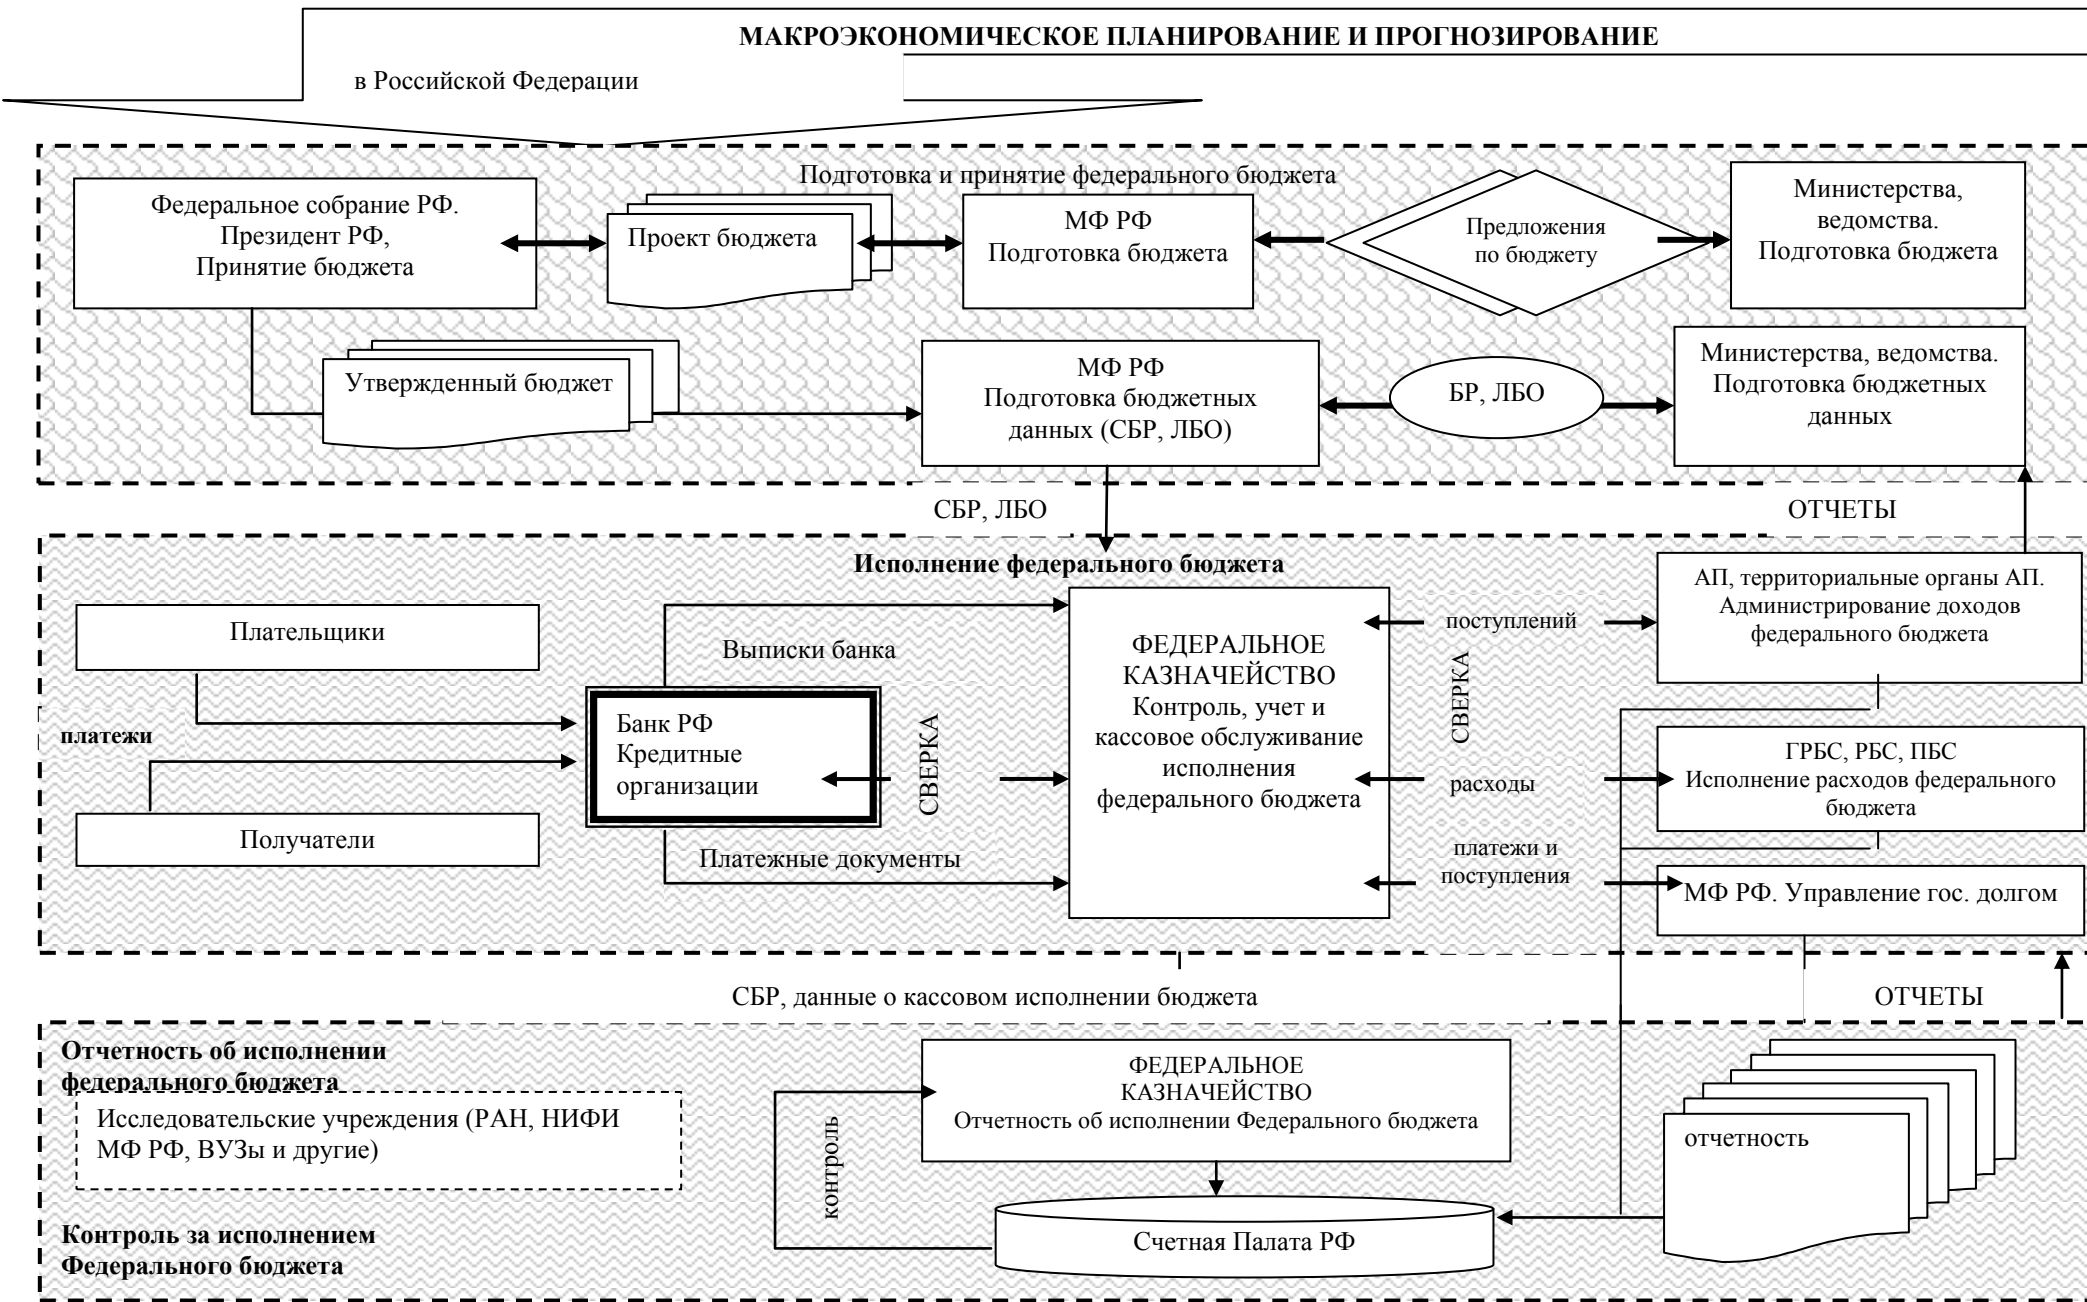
МАКРОЭКОНОМИЧЕСКОЕ ПЛАНИРОВАНИЕ И ПРОГНОЗИРОВАНИЕ

в Российской Федерации

Подготовка и принятие федерального бюджета

Федеральное собрание РФ. Президент РФ, Принятие бюджета

Проект бюджета

МФ РФ Подготовка бюджета

Предложения по бюджету

Министерства, ведомства. Подготовка бюджета

Утвержденный бюджет

МФ РФ Подготовка бюджетных данных (СБР, ЛБО)

БР, ЛБО

Министерства, ведомства. Подготовка бюджетных данных

СБР, ЛБО

ОТЧЕТЫ

Исполнение федерального бюджета

Плательщики

Выписки банка

ФЕДЕРАЛЬНОЕ КАЗНАЧЕЙСТВО Контроль, учет и кассовое обслуживание исполнения федерального бюджета

поступлений

СВЕРКА

АП, территориальные органы АП. Администрирование доходов федерального бюджета

платежи

Банк РФ Кредитные организации

СВЕРКА

расходы

ГРБС, РБС, ПБС Исполнение расходов федерального бюджета

Получатели

Платежные документы

платежи и поступления

МФ РФ. Управление гос. долгом

СБР, данные о кассовом исполнении бюджета

ОТЧЕТЫ

Отчетность об исполнении федерального бюджета

Исследовательские учреждения (РАН, НИФИ МФ РФ, ВУЗы и другие)

ФЕДЕРАЛЬНОЕ КАЗНАЧЕЙСТВО Отчетность об исполнении Федерального бюджета

контроль

отчетность

Контроль за исполнением Федерального бюджета

Счетная Палата РФ